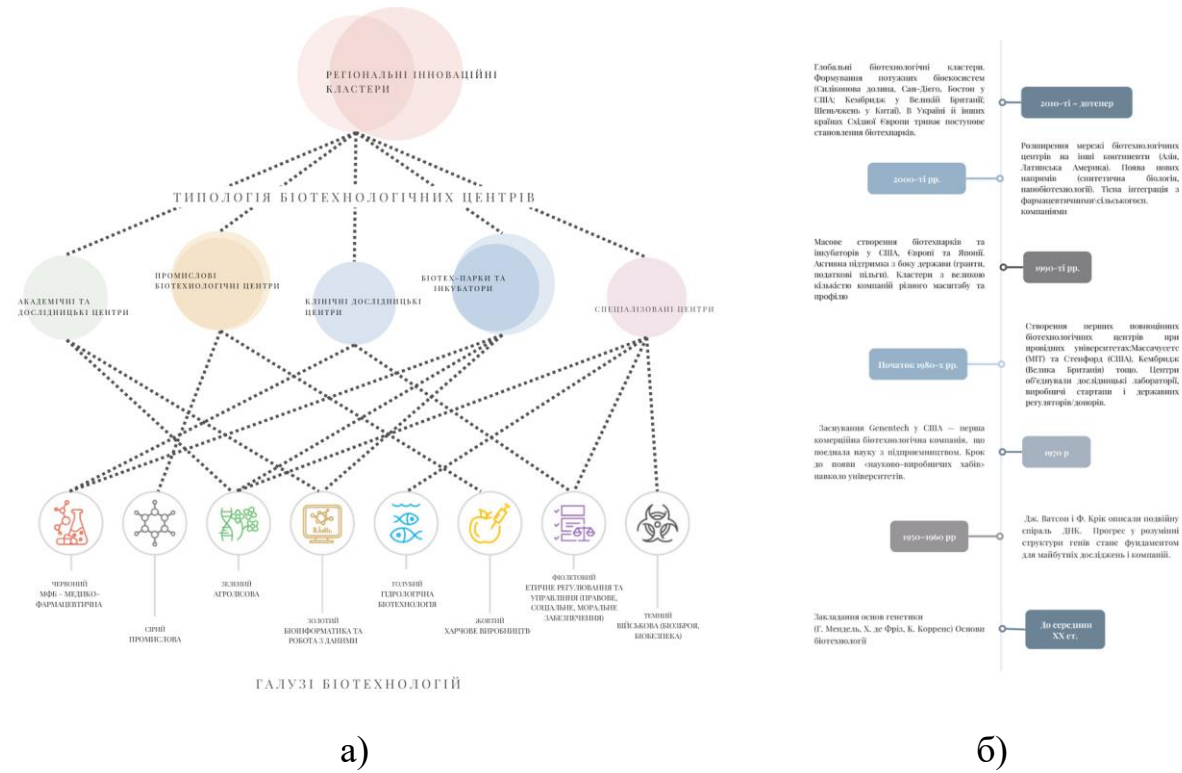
РЕГІОНАЛЬНІ ІННОВАЦІЙНІ КЛАСТЕРИ

ТИПОЛОГІЯ БІОТЕХНОЛОГІЧНИХ ЦЕНТРІВ

АКАДЕМІЧНІ ТА ДОСЛІДНИЦЬКІ ЦЕНТРИ

ПРОМИСЛОВІ БІОТЕХНОЛОГІЧНІ ЦЕНТРИ

КЛІНІЧНІ ДОСЛІДНИЦЬКІ ЦЕНТРИ

БІОТЕХ-ПАРКИ ТА ІНКУБАТОРИ

СПЕЦІАЛІЗОВАНІ ЦЕНТРИ

ЧЕРВОНИЙ МФБ – МЕДИКО-ФАРМАЦЕВТИЧНА

СІРИЙ ПРОМИСЛОВА

ЗЕЛЕНИЙ АГРОЛІСОВА

ЗОЛОТИЙ БІОІНФОРМАТИКА ТА РОБОТА З ДАНИМИ

ГОЛУБИЙ ГІДРОЛОГІЧНА БІОТЕХНОЛОГІЯ

ЖОВТИЙ ХАРЧОВЕ ВИРОБНИЦТВ

ФІОЛЕТОВИЙ ЕТИЧНЕ РЕГУЛЮВАННЯ ТА УПРАВЛІННЯ (ПРАВОВЕ, СОЦІАЛЬНЕ, МОРАЛЬНЕ ЗАБЕЗПЕЧЕННЯ)

ТЕМНИЙ ВІЙСЬКОВА (БІОЗБРОЯ, БІОБЕЗПЕКА)

ГАЛУЗІ БІОТЕХНОЛОГІЙ

а)

Глобальні біотехнологічні кластери. Формування потужних біоекосистем (Силіконова долина, Сан-Дієго, Бостон у США; Кембридж у Великій Британії; Шеньчжень у Китаї). В Україні й інших країнах Східної Європи триває поступове становлення біотехпарків.

2010-ті – дотепер

2000-ті рр.

Розширення мережі біотехнологічних центрів на інші континенти (Азія, Латинська Америка). Поява нових напрямів (синтетична біологія, нанобіотехнології). Тісна інтеграція з фармацевтичними/сільськогосп. компаніями

Масове створення біотехпарків та інкубаторів у США, Європі та Японії. Активна підтримка з боку держави (гранти, податкові пільги). Кластери з великою кількістю компаній різного масштабу та профілю

1990-ті рр.

Початок 1980-х рр.

Створення перших повноцінних біотехнологічних центрів при провідних університетах:Массачусетс (MIT) та Стенфорд (США), Кембридж (Велика Британія) тощо. Центри об'єднували дослідницькі лабораторії, виробничі стартапи і державних регуляторів/донорів.

Заснування Genentech у США – перша комерційна біотехнологічна компанія, що поєднала науку з підприємництвом. Крок до появи «науково-виробничих хабів» навколо університетів.

1970 р

1950–1960 рр

Дж. Ватсон і Ф. Крік описали подвійну спіраль ДНК. Прогрес у розумінні структури генів стане фундаментом для майбутніх досліджень і компаній.

Закладання основ генетики (Г. Мендель, Х. де Фріз, К. Корренс) Основи біотехнології

До середини XX ст.

б)